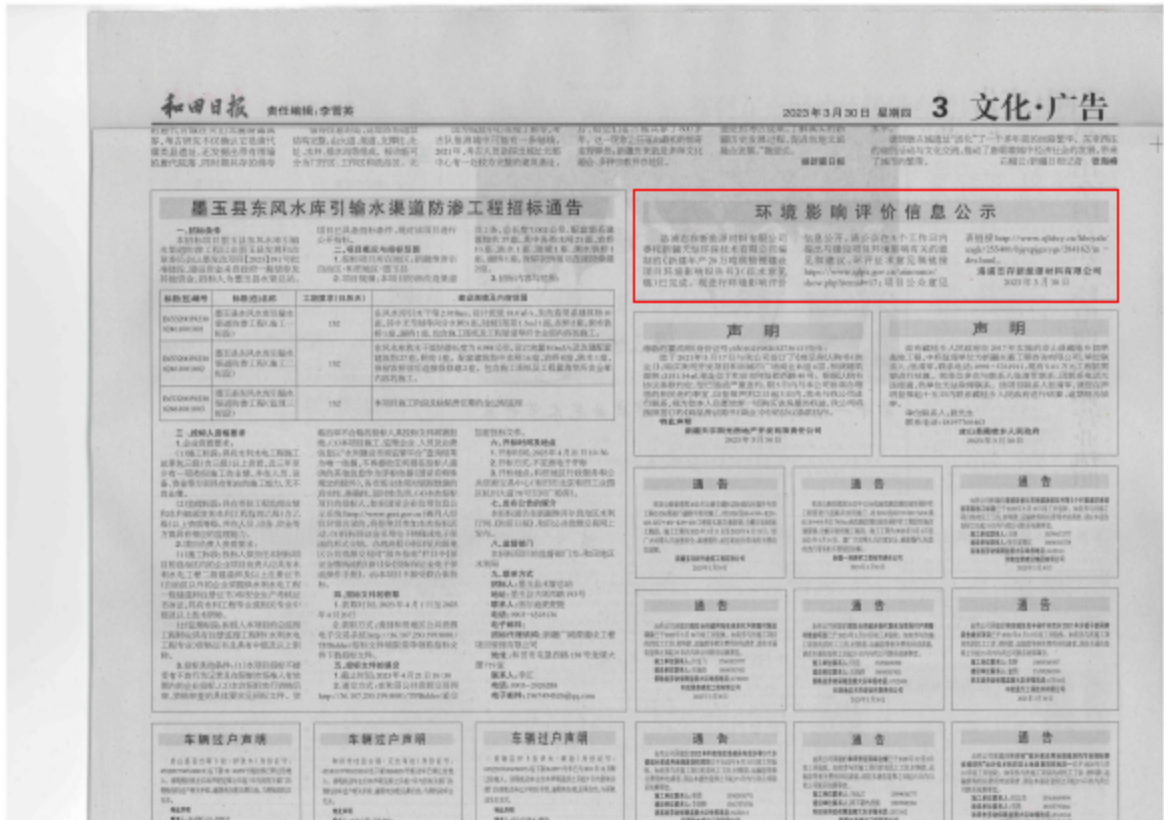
和田日报　责任编辑：李晋英　2023年3月30日　星期四　3　文化·广告

墨玉县东风水库引输水渠道防渗工程招标通告

一、招标条件

| 标段(包)编号 | 标段(包)名称 | 工期要求(日历天) | 建设地点及内容简要 |
|---|---|---|---|
| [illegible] | 墨玉县东风水库引输水渠道防渗工程(施工一标段) | 150 | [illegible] |
| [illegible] | 墨玉县东风水库引输水渠道防渗工程(施工二标段) | 150 | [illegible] |
| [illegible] | 墨玉县东风水库引输水渠道防渗工程(监理一标段) | 150 | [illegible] |

二、投标人资格要求

环境影响评价信息公示

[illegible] https://www.sjhby.cn/ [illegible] 2023年3月30日

声明

声明

通告

通告

通告

通告

通告

通告

通告

通告

车辆过户声明

车辆过户声明

车辆过户声明